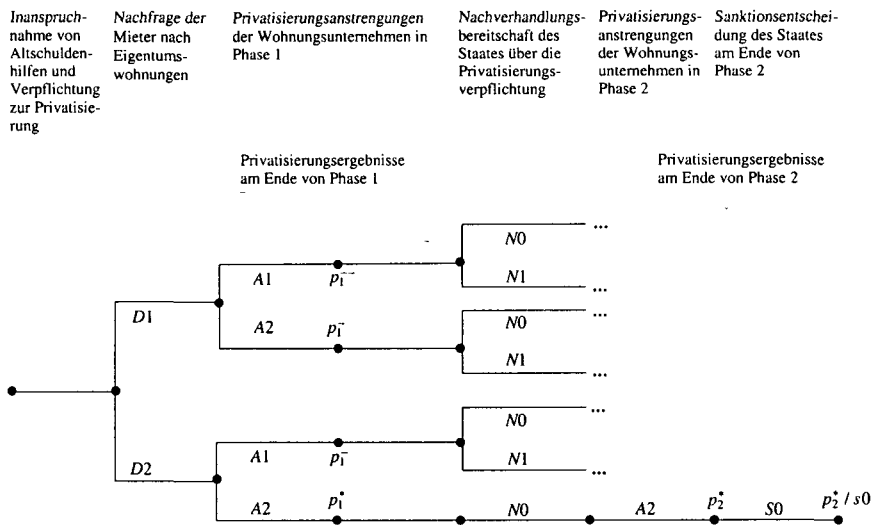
Inanspruchnahme von Altschuldenhilfen und Verpflichtung zur Privatisierung

Nachfrage der Mieter nach Eigentumswohnungen

Privatisierungsanstrengungen der Wohnungsunternehmen in Phase 1

Nachverhandlungsbereitschaft des Staates über die Privatisierungsverpflichtung

Privatisierungsanstrengungen der Wohnungsunternehmen in Phase 2

Sanktionsentscheidung des Staates am Ende von Phase 2

Privatisierungsergebnisse am Ende von Phase 1

Privatisierungsergebnisse am Ende von Phase 2

$D1$ $A1$ $p_1^{--}$ $N0$ ... $N1$ ... $A2$ $p_1^{-}$ $N0$ ... $N1$ ...

$D2$ $A1$ $p_1^{-}$ $N0$ ... $N1$ ... $A2$ $p_1^{*}$ $N0$ $A2$ $p_2^{*}$ $S0$ $p_2^{*} / s0$